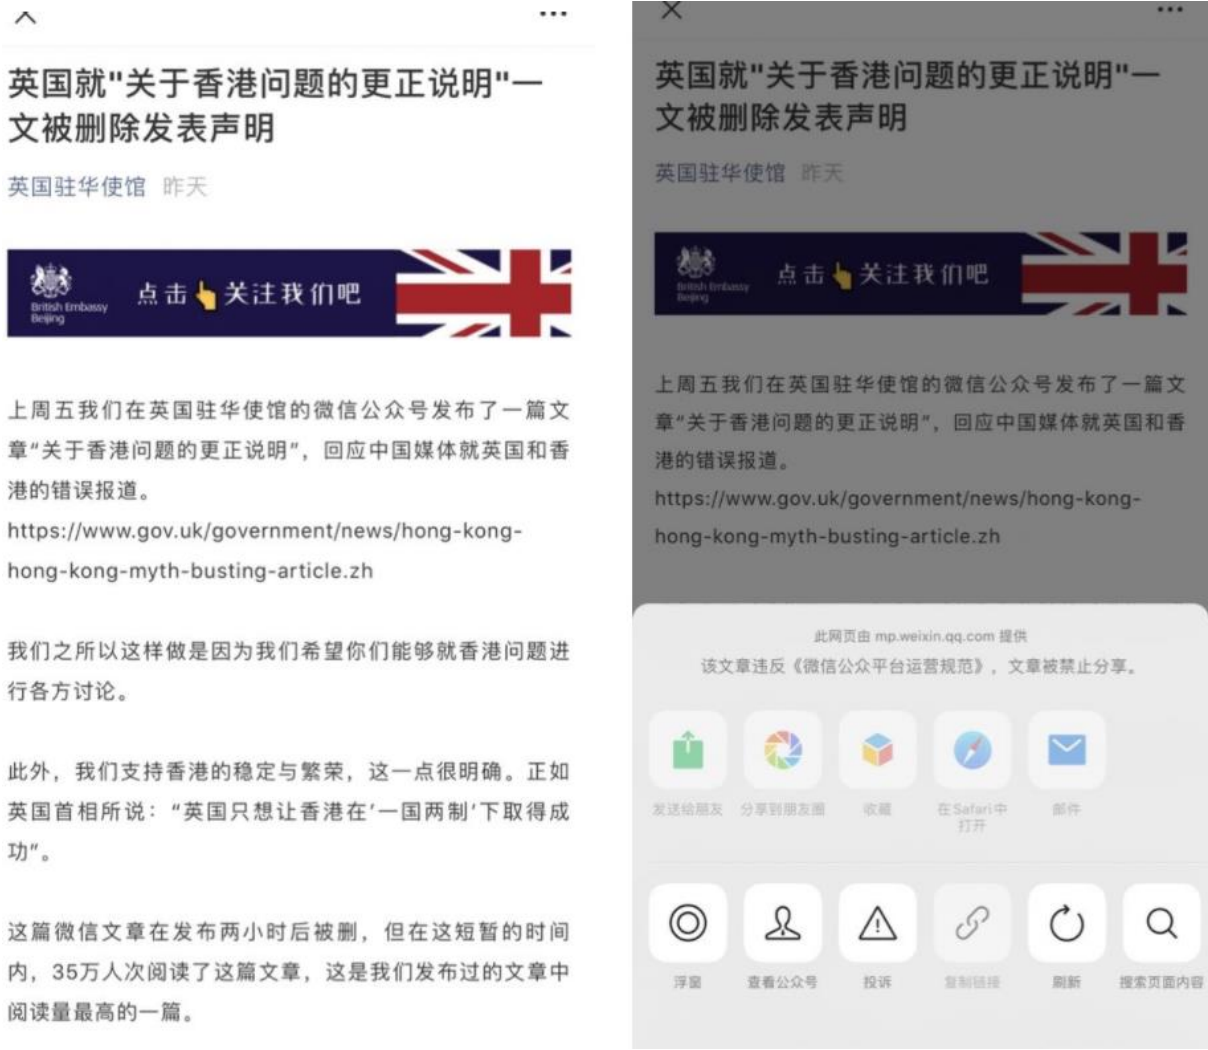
英国就"关于香港问题的更正说明"一文被删除发表声明

英国驻华使馆 昨天

British Embassy Beijing 点击关注我们吧

上周五我们在英国驻华使馆的微信公众号发布了一篇文章"关于香港问题的更正说明"，回应中国媒体就英国和香港的错误报道。

https://www.gov.uk/government/news/hong-kong-hong-kong-myth-busting-article.zh

我们之所以这样做是因为我们希望你们能够就香港问题进行各方讨论。

此外，我们支持香港的稳定与繁荣，这一点很明确。正如英国首相所说："英国只想让香港在'一国两制'下取得成功"。

这篇微信文章在发布两小时后被删，但在这短暂的时间内，35万人次阅读了这篇文章，这是我们发布过的文章中阅读量最高的一篇。

英国就"关于香港问题的更正说明"一文被删除发表声明

英国驻华使馆 昨天

British Embassy Beijing 点击关注我们吧

上周五我们在英国驻华使馆的微信公众号发布了一篇文章"关于香港问题的更正说明"，回应中国媒体就英国和香港的错误报道。

https://www.gov.uk/government/news/hong-kong-hong-kong-myth-busting-article.zh

此网页由 mp.weixin.qq.com 提供

该文章违反《微信公众平台运营规范》，文章被禁止分享。

发送给朋友 分享到朋友圈 收藏 在Safari中打开 邮件

浮窗 查看公众号 投诉 复制链接 刷新 搜索页面内容